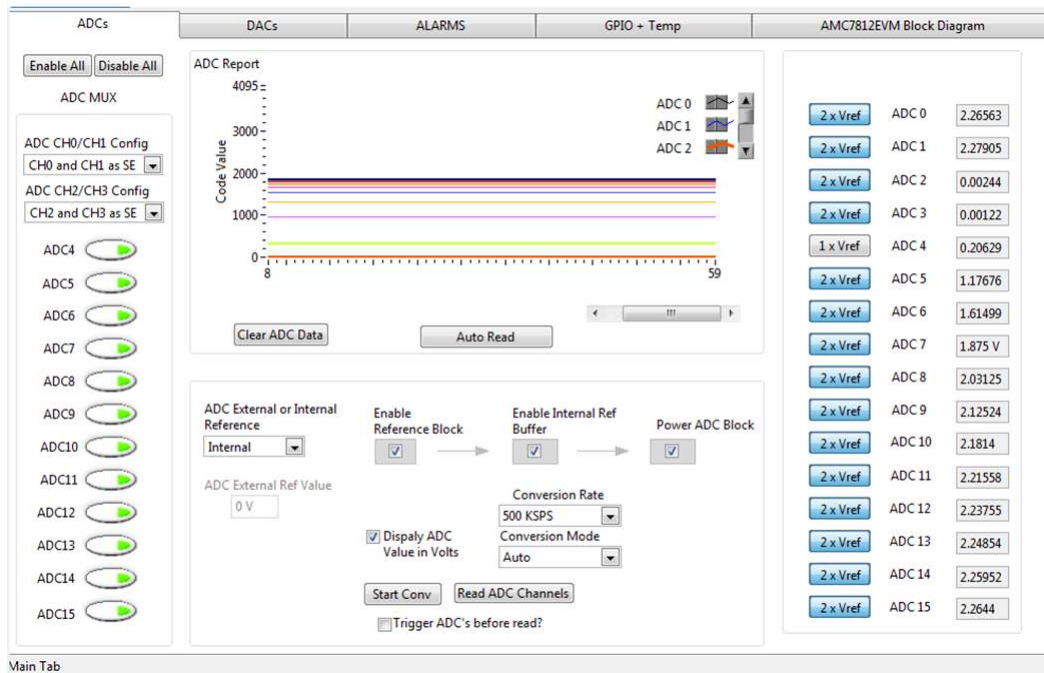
ADCs | DACs | ALARMS | GPIO + Temp | AMC7812EVM Block Diagram

Enable All  Disable All

ADC MUX

ADC CH0/CH1 Config
CH0 and CH1 as SE

ADC CH2/CH3 Config
CH2 and CH3 as SE

ADC4
ADC5
ADC6
ADC7
ADC8
ADC9
ADC10
ADC11
ADC12
ADC13
ADC14
ADC15

ADC Report

4095
3000
2000
1000
0
Code Value
8
59

ADC 0
ADC 1
ADC 2

Clear ADC Data
Auto Read

ADC External or Internal Reference
Internal

Enable Reference Block

Enable Internal Ref Buffer

Power ADC Block

ADC External Ref Value
0 V

Conversion Rate
500 KSPS

Dispaly ADC Value in Volts

Conversion Mode
Auto

Start Conv
Read ADC Channels

Trigger ADC's before read?

| | | |
|---|---|---|
| 2 x Vref | ADC 0 | 2.26563 |
| 2 x Vref | ADC 1 | 2.27905 |
| 2 x Vref | ADC 2 | 0.00244 |
| 2 x Vref | ADC 3 | 0.00122 |
| 1 x Vref | ADC 4 | 0.20629 |
| 2 x Vref | ADC 5 | 1.17676 |
| 2 x Vref | ADC 6 | 1.61499 |
| 2 x Vref | ADC 7 | 1.875 V |
| 2 x Vref | ADC 8 | 2.03125 |
| 2 x Vref | ADC 9 | 2.12524 |
| 2 x Vref | ADC 10 | 2.1814 |
| 2 x Vref | ADC 11 | 2.21558 |
| 2 x Vref | ADC 12 | 2.23755 |
| 2 x Vref | ADC 13 | 2.24854 |
| 2 x Vref | ADC 14 | 2.25952 |
| 2 x Vref | ADC 15 | 2.2644 |

Main Tab